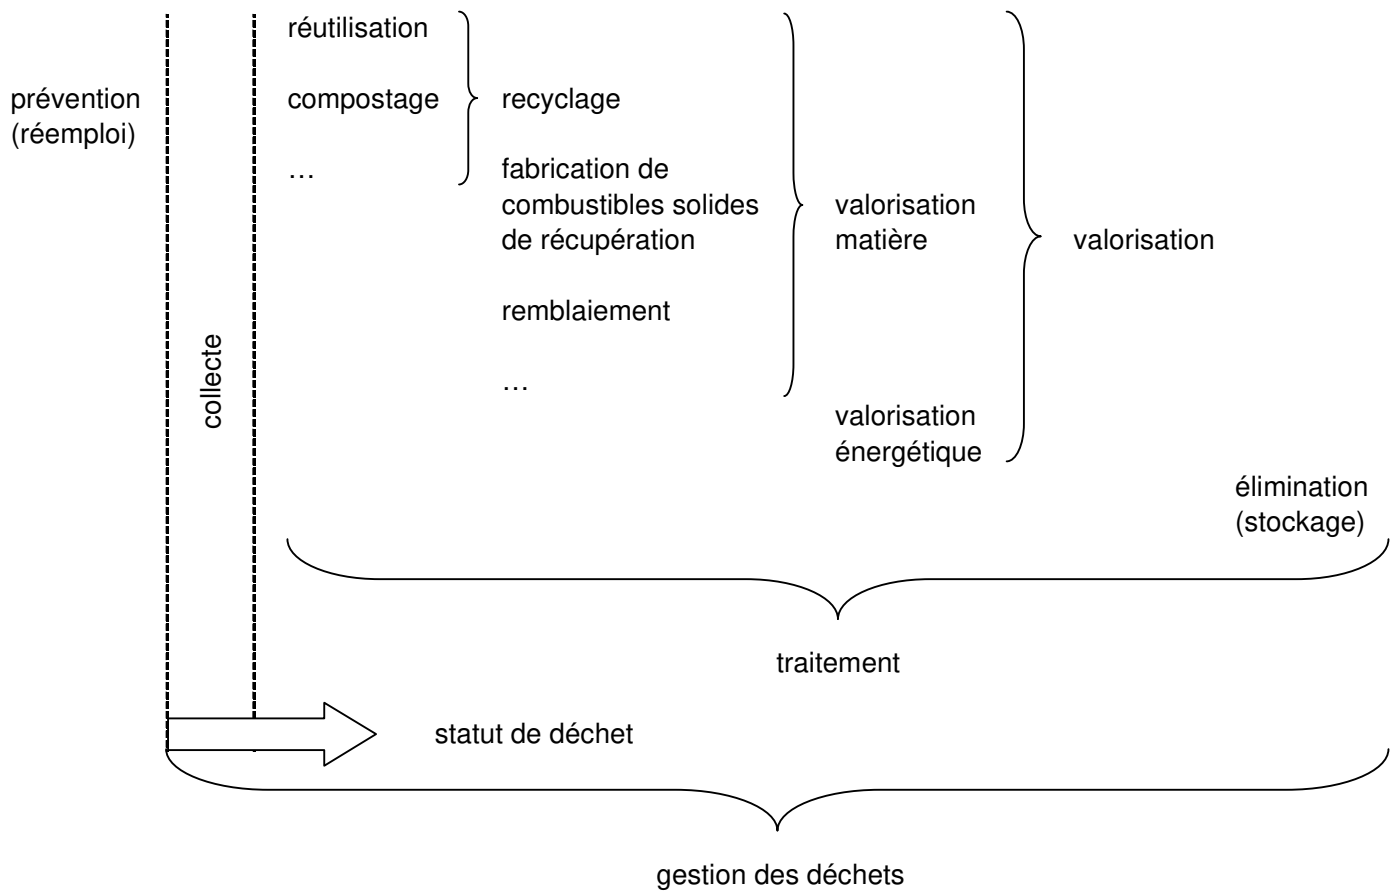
prévention (réemploi)

collecte

réutilisation

compostage

…

recyclage

fabrication de combustibles solides de récupération

remblaiement

…

valorisation matière

valorisation énergétique

valorisation

élimination (stockage)

traitement

statut de déchet

gestion des déchets